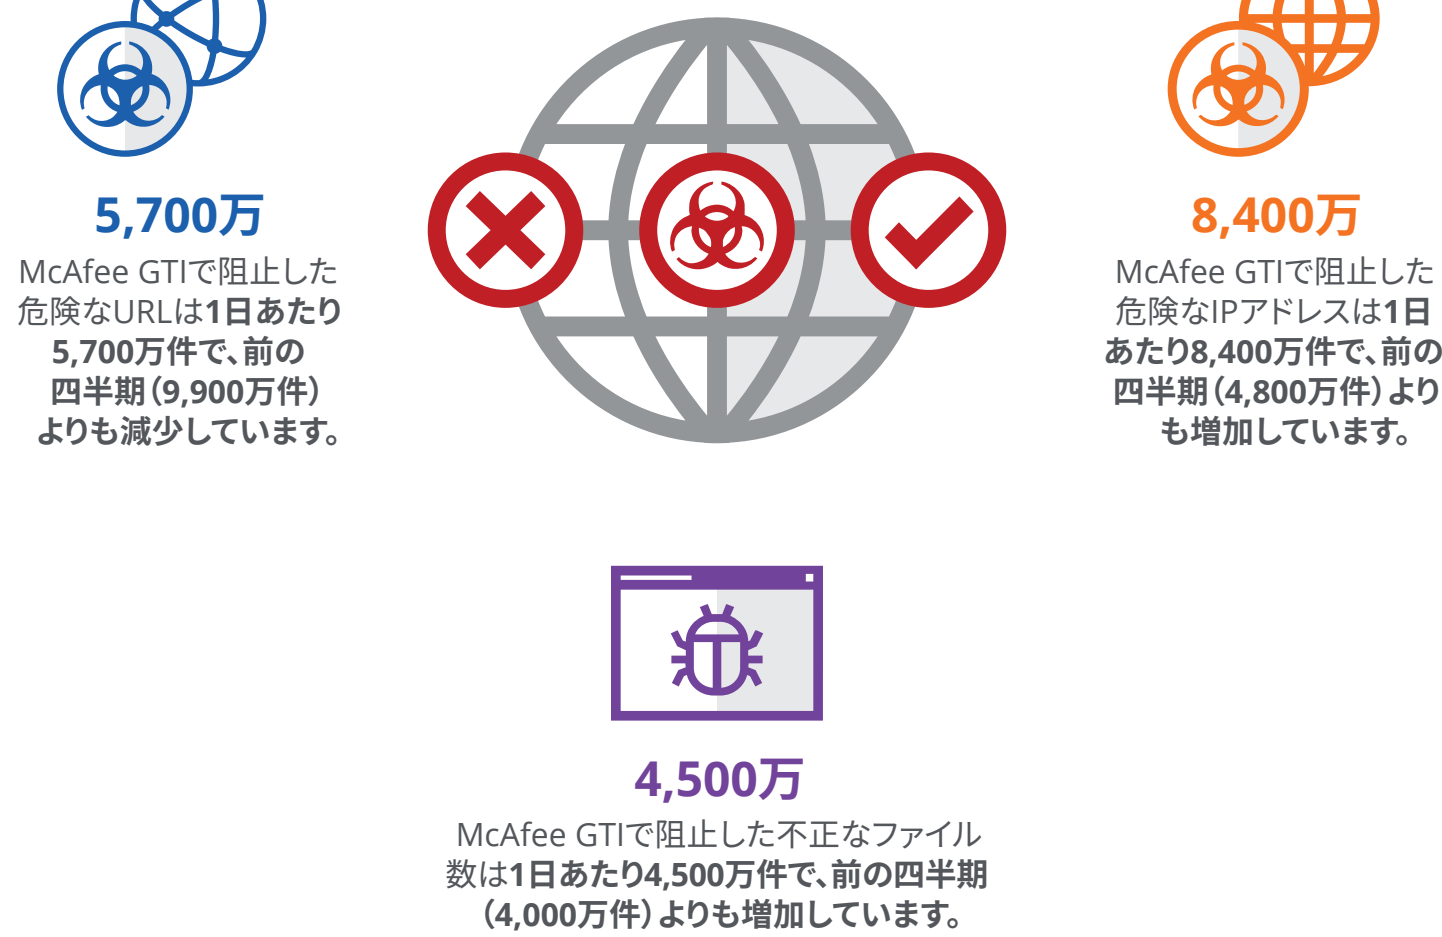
5,700万

McAfee GTIで阻止した危険なURLは1日あたり5,700万件で、前の四半期（9,900万件）よりも減少しています。

8,400万

McAfee GTIで阻止した危険なIPアドレスは1日あたり8,400万件で、前の四半期（4,800万件）よりも増加しています。

4,500万

McAfee GTIで阻止した不正なファイル数は1日あたり4,500万件で、前の四半期（4,000万件）よりも増加しています。